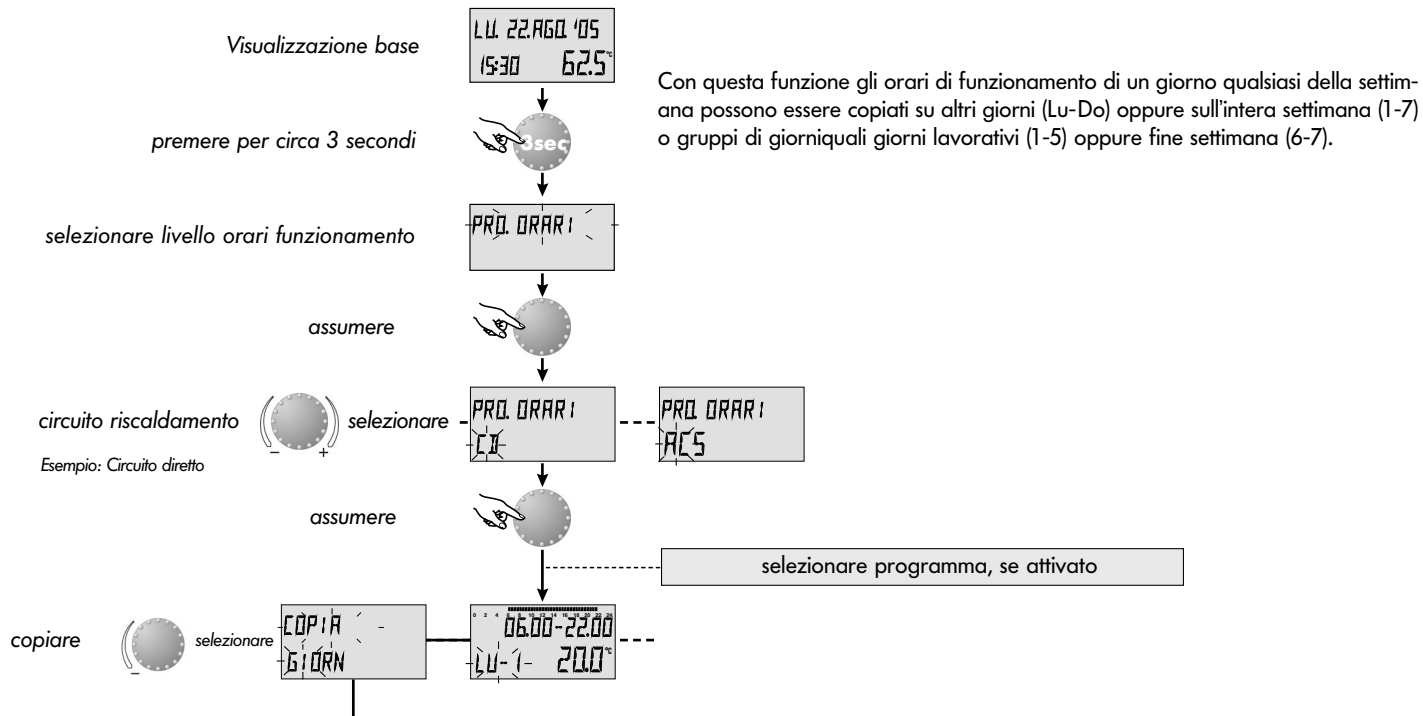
Visualizzazione base

LU. 22.AGO. '05
15:30 62.5°C

Con questa funzione gli orari di funzionamento di un giorno qualsiasi della settimana possono essere copiati su altri giorni (Lu-Do) oppure sull'intera settimana (1-7) o gruppi di giorniquali giorni lavorativi (1-5) oppure fine settimana (6-7).

premere per circa 3 secondi

3sec

selezionare livello orari funzionamento

PRO. ORARI

assumere

circuito riscaldamento

Esempio: Circuito diretto

– +

selezionare

PRO. ORARI
CD

PRO. ORARI
ACS

assumere

selezionare programma, se attivato

copiare

–

selezionare

COPIA
GIORN

0 2 4 6 8 10 12 14 16 18 20 22 24
06.00-22.00
LU -1- 20.0°C